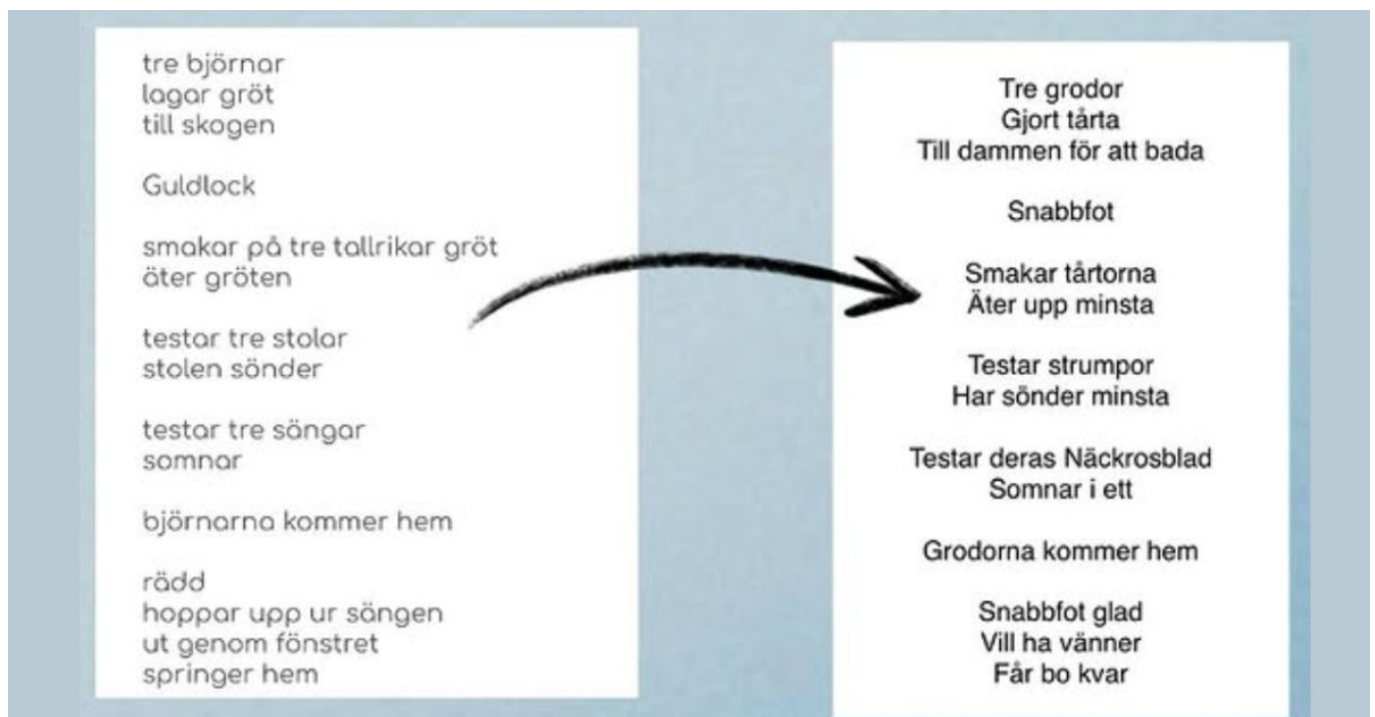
tre björnar
lagar gröt
till skogen

Guldlock

smakar på tre tallrikar gröt
äter gröten

testar tre stolar
stolen sönder

testar tre sängar
somnar

björnarna kommer hem

rädd
hoppar upp ur sängen
ut genom fönstret
springer hem

Tre grodor
Gjort tårta
Till dammen för att bada

Snabbfot

Smakar tårtorna
Äter upp minsta

Testar strumpor
Har sönder minsta

Testar deras Näckrosblad
Somnar i ett

Grodorna kommer hem

Snabbfot glad
Vill ha vänner
Får bo kvar